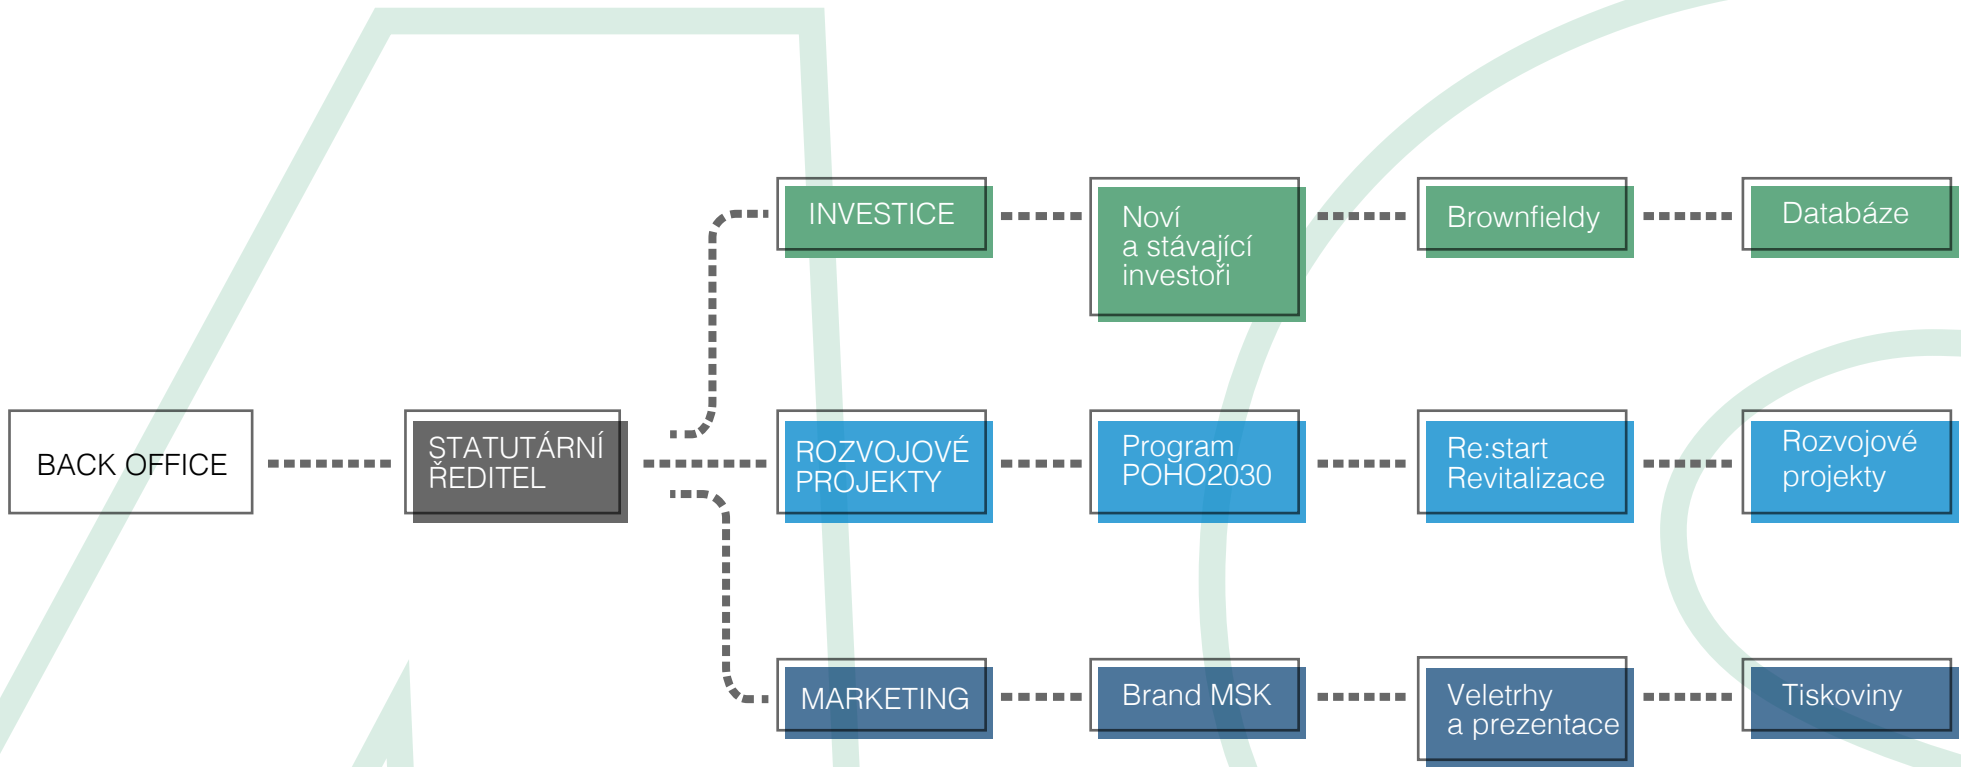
BACK OFFICE

STATUTÁRNÍ ŘEDITEL

INVESTICE

Noví a stávající investoři

Brownfieldy

Databáze

ROZVOJOVÉ PROJEKTY

Program POHO2030

Re:start Revitalizace

Rozvojové projekty

MARKETING

Brand MSK

Veletrhy a prezentace

Tiskoviny